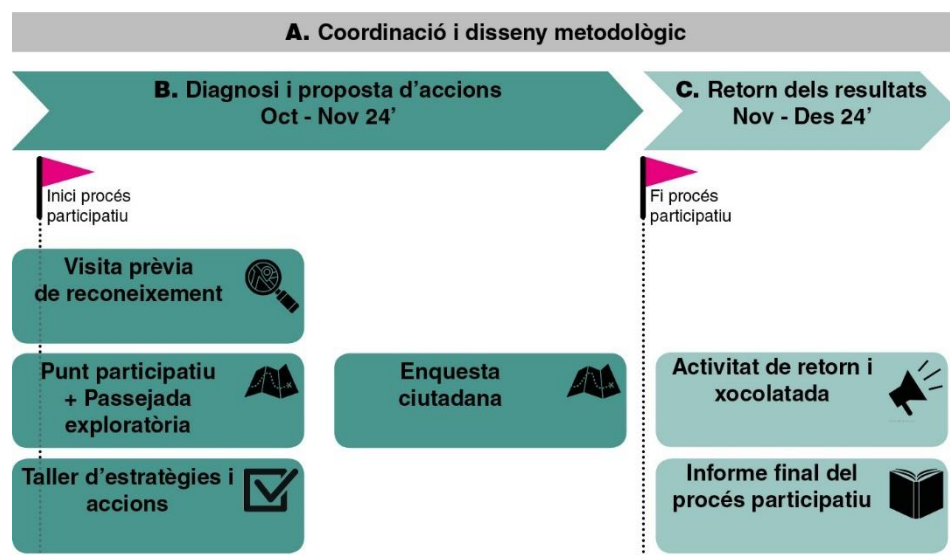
A. Coordinació i disseny metodològic

B. Diagnosi i proposta d'accions
Oct - Nov 24'

C. Retorn dels resultats
Nov - Des 24'

Inici procés participatiu

Fi procés participatiu

Visita prèvia de reconeixement

Punt participatiu + Passejada exploratòria

Enquesta ciutadana

Activitat de retorn i xocolatada

Taller d'estratègies i accions

Informe final del procés participatiu